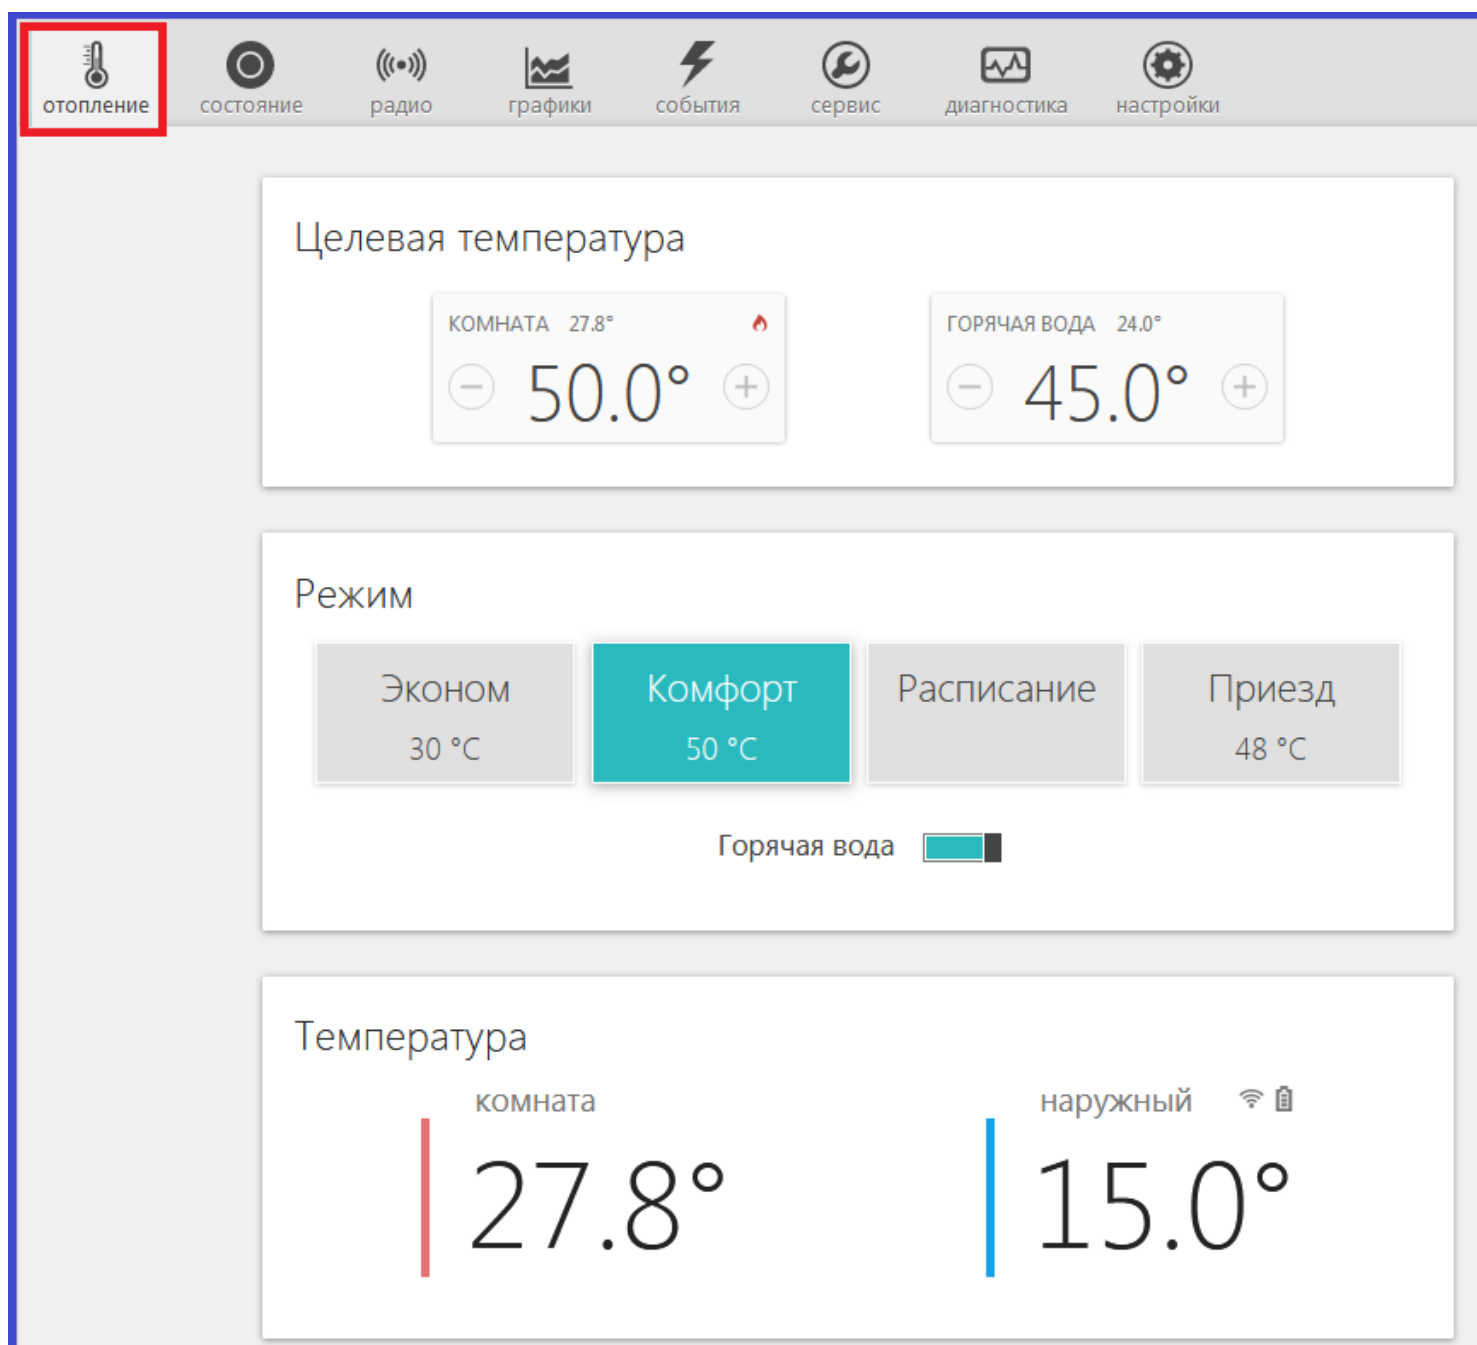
отопление состояние радио графики события сервис диагностика настройки

Целевая температура

КОМНАТА 27.8°
50.0°

ГОРЯЧАЯ ВОДА 24.0°
45.0°

Режим

Эконом
30 °C

Комфорт
50 °C

Расписание

Приезд
48 °C

Горячая вода

Температура

комната
27.8°

наружный
15.0°